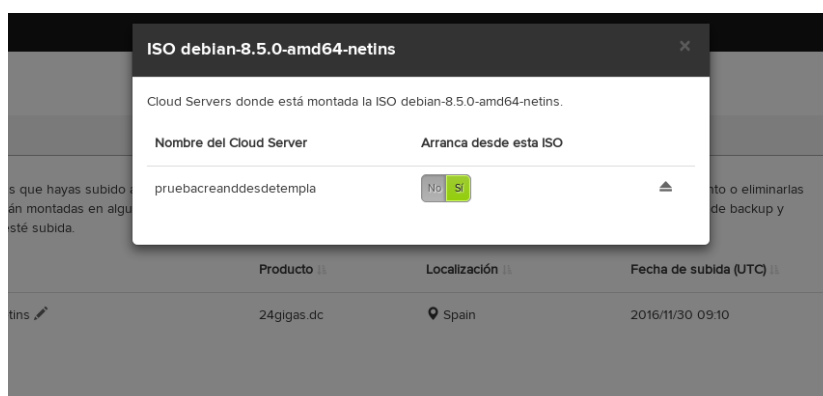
ISO debian-8.5.0-amd64-netins

×

Cloud Servers donde está montada la ISO debian-8.5.0-amd64-netins.

| Nombre del Cloud Server | Arranca desde esta ISO | |
|---|---|---|
| pruebacreanddesdetempla | No Sí | ⏏ |

s que hayas subido a
án montadas en algu
esté subida.

nto o eliminarlas
de backup y

| | Producto | Localización | Fecha de subida (UTC) |
|---|---|---|---|
| tins | 24gigas.dc | Spain | 2016/11/30 09:10 |